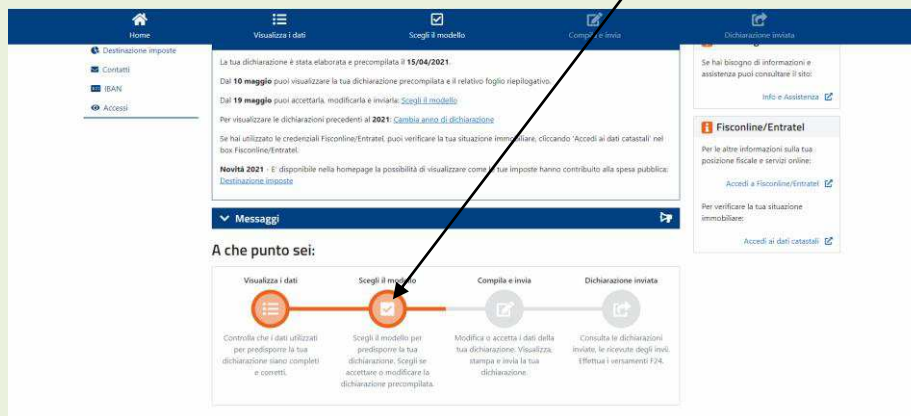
Home
Visualizza i dati
Scegli il modello
Compila e invia
Dichiarazione inviata

Destinazione imposte
Contatti
IBAN
Accessi

La tua dichiarazione è stata elaborata e precompilata il 15/04/2021.

Dal 10 maggio puoi visualizzare la tua dichiarazione precompilata e il relativo foglio riepilogativo.

Dal 19 maggio puoi accettarla, modificarla e inviarla: Scegli il modello

Per visualizzare le dichiarazioni precedenti al 2021: Cambia anno di dichiarazione

Se hai utilizzato le credenziali Fisconline/Entratel, puoi verificare la tua situazione immobiliare, cliccando 'Accedi ai dati catastali' nel box Fisconline/Entratel.

Novità 2021 - E' disponibile nella homepage la possibilità di visualizzare come le tue imposte hanno contribuito alla spesa pubblica: Destinazione imposte

Messaggi

A che punto sei:

Visualizza i dati
Controlla che i dati utilizzati per predisporre la tua dichiarazione siano completi e corretti.

Scegli il modello
Scegli il modello per predisporre la tua dichiarazione. Scegli se accettare o modificare la dichiarazione precompilata.

Compila e invia
Modifica o accetta i dati della tua dichiarazione. Visualizza, stampa e invia la tua dichiarazione.

Dichiarazione inviata
Consulta le dichiarazioni inviate, le ricevute degli invii. Effettua i versamenti F24.

Se hai bisogno di informazioni e assistenza puoi consultare il sito:
Info e Assistenza

Fisconline/Entratel
Per le altre informazioni sulla tua posizione fiscale e servizi online:
Accedi a Fisconline/Entratel
Per verificare la tua situazione immobiliare:
Accedi ai dati catastali